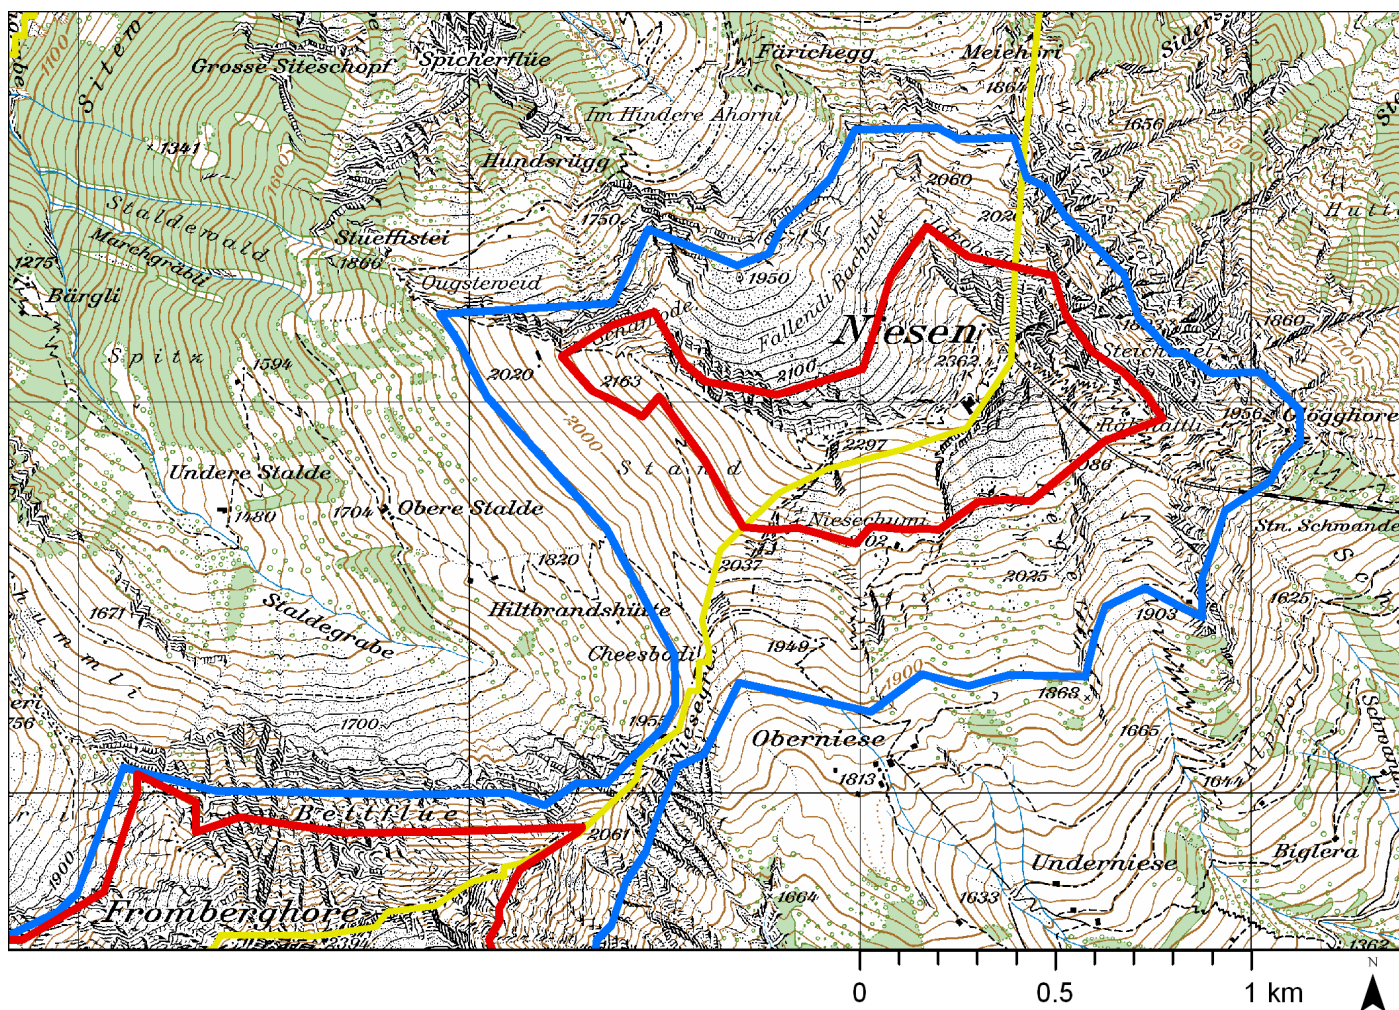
Grosse Siteschopf
Spicherflüe
Färichegg
Meieh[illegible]ri
Sider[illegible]
Siter
1100
1341
Im Hindere Ahorni
Hundsrügg
1800
Stalderwald
Marchgräbli
Stueffistei
1866
1750
2060
202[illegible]
1656
1864
1275
Bärgli
Ougsterweid
1950
Fallendi Bachfule
Hutt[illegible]
Spitz
1594
2020
2163
Schinde
2100
Niesen
2362
Steichh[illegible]el
1860
1956
Gögghore
Raf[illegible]aitli
2000
Stand
2297
086
Undere Stalde
1480
1704
Obere Stalde
Niesechum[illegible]
02
Stn. Schwande
1820
2037
2025
1671
Staldegrabe
Hiltbrandshütte
Cheesbodi
1949
1903
1625
1700
1900
1863
1955
Niesegra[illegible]
Oberniese
1665
1813
1644
Schwand
Brettflue
2061
Underniese
Biglera
1900
Fromberghore
2394
1664
1633
1362
0
0.5
1 km
N